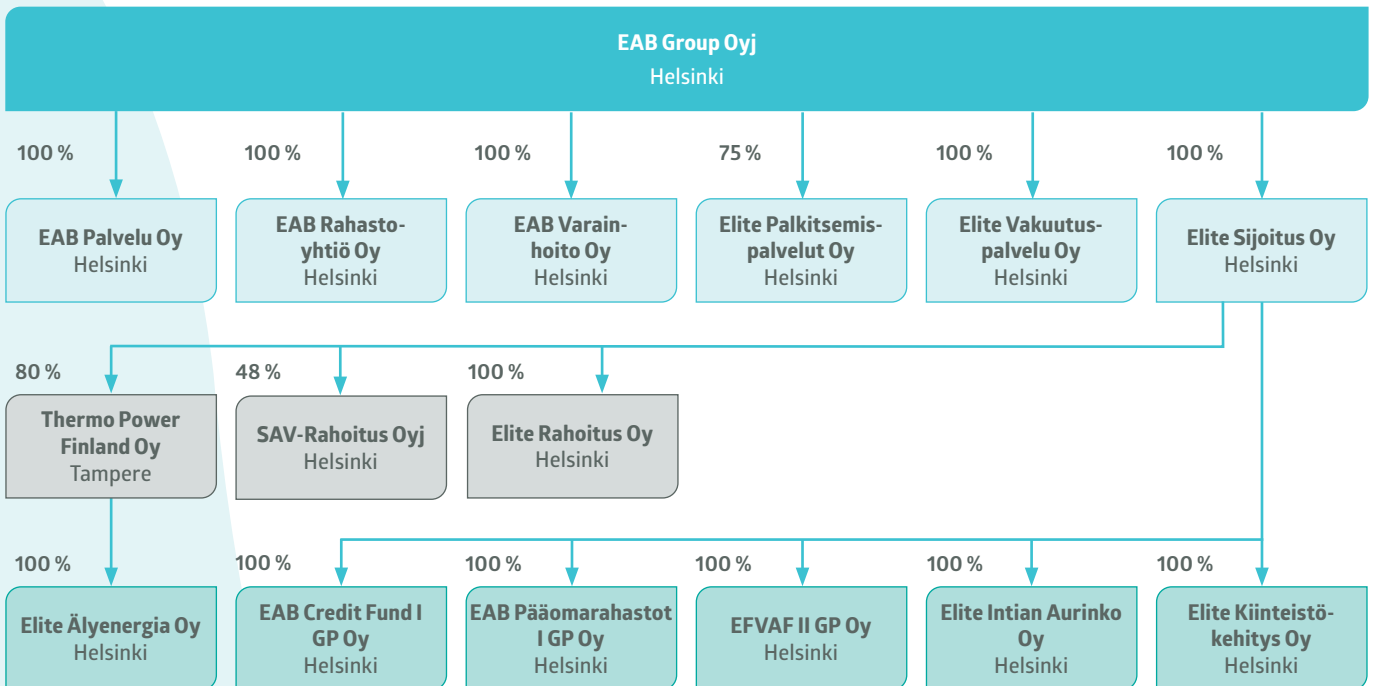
EAB Group Oyj
Helsinki

100 %

EAB Palvelu Oy
Helsinki

100 %

EAB Rahastoyhtiö Oy
Helsinki

100 %

EAB Varainhoito Oy
Helsinki

75 %

Elite Palkitsemispalvelut Oy
Helsinki

100 %

Elite Vakuutuspalvelu Oy
Helsinki

100 %

Elite Sijoitus Oy
Helsinki

80 %

Thermo Power Finland Oy
Tampere

48 %

SAV-Rahoitus Oyj
Helsinki

100 %

Elite Rahoitus Oy
Helsinki

100 %

Elite Älyenergia Oy
Helsinki

100 %

EAB Credit Fund I GP Oy
Helsinki

100 %

EAB Pääomarahastot I GP Oy
Helsinki

100 %

EFVAF II GP Oy
Helsinki

100 %

Elite Intian Aurinko Oy
Helsinki

100 %

Elite Kiinteistökehitys Oy
Helsinki